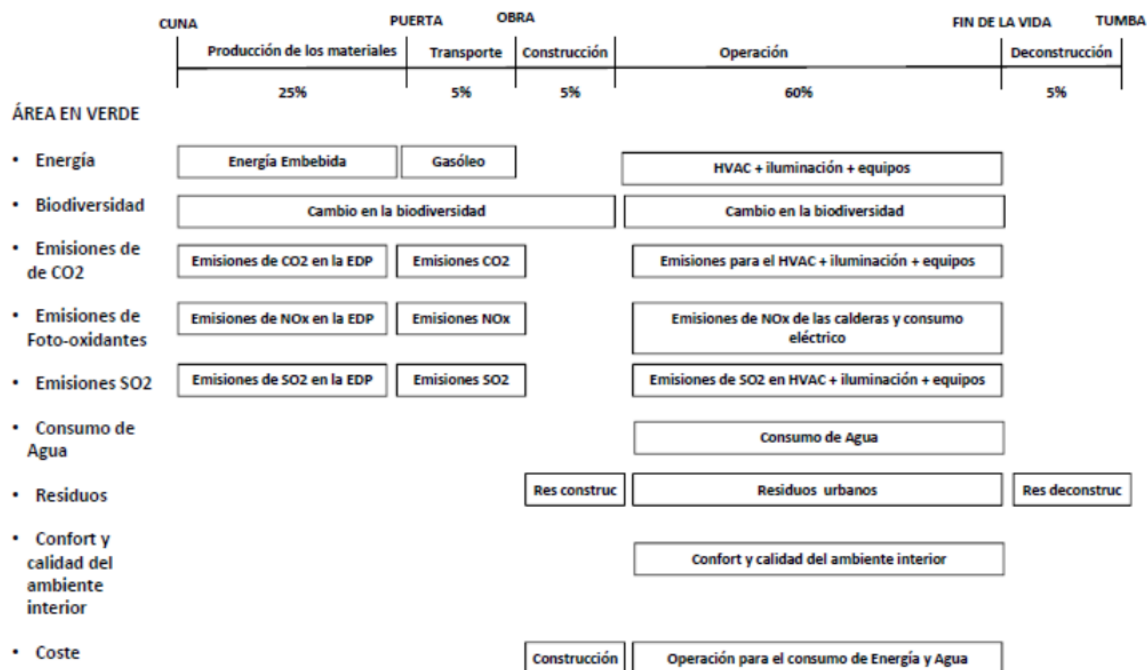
CUNA PUERTA OBRA FIN DE LA VIDA TUMBA

| Producción de los materiales | Transporte | Construcción | Operación | Deconstrucción |
|---|---|---|---|---|
| 25% | 5% | 5% | 60% | 5% |

ÁREA EN VERDE

• Energía
Energía Embebida
Gasóleo
HVAC + iluminación + equipos

• Biodiversidad
Cambio en la biodiversidad
Cambio en la biodiversidad

• Emisiones de de CO2
Emisiones de CO2 en la EDP
Emisiones CO2
Emisiones para el HVAC + iluminación + equipos

• Emisiones de Foto-oxidantes
Emisiones de NOx en la EDP
Emisiones NOx
Emisiones de NOx de las calderas y consumo eléctrico

• Emisiones SO2
Emisiones de SO2 en la EDP
Emisiones SO2
Emisiones de SO2 en HVAC + iluminación + equipos

• Consumo de Agua
Consumo de Agua

• Residuos
Res construc
Residuos urbanos
Res deconstruc

• Confort y calidad del ambiente interior
Confort y calidad del ambiente interior

• Coste
Construcción
Operación para el consumo de Energía y Agua